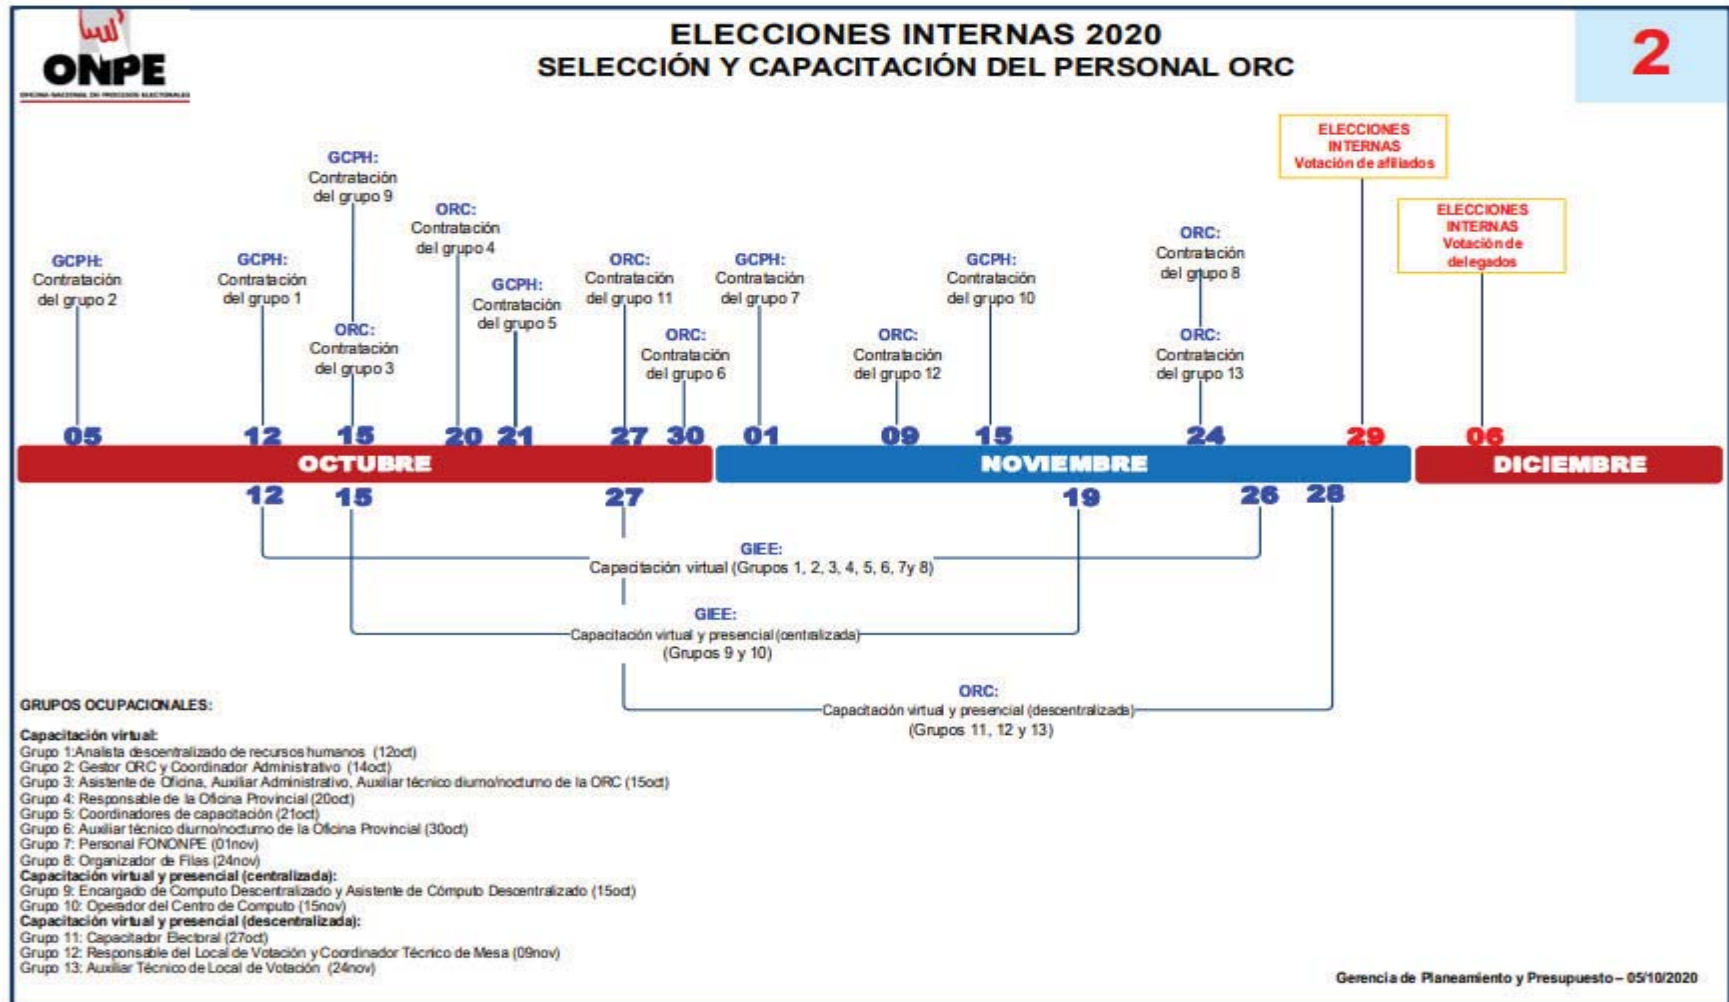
ONPE
OFICINA NACIONAL DE PROCESOS ELECTORALES

ELECCIONES INTERNAS 2020
SELECCIÓN Y CAPACITACIÓN DEL PERSONAL ORC

2

ELECCIONES INTERNAS
Votación de afiliados

ELECCIONES INTERNAS
Votación de delegados

GCPH: Contratación del grupo 2
GCPH: Contratación del grupo 1
GCPH: Contratación del grupo 9
ORC: Contratación del grupo 3
ORC: Contratación del grupo 4
GCPH: Contratación del grupo 5
ORC: Contratación del grupo 11
ORC: Contratación del grupo 6
GCPH: Contratación del grupo 7
ORC: Contratación del grupo 12
GCPH: Contratación del grupo 10
ORC: Contratación del grupo 8
ORC: Contratación del grupo 13

05 12 15 20 21 27 30 01 09 15 24 29 06

OCTUBRE NOVIEMBRE DICIEMBRE

12 15 27 19 26 28

GIEE:
Capacitación virtual (Grupos 1, 2, 3, 4, 5, 6, 7y 8)

GIEE:
Capacitación virtual y presencial (centralizada)
(Grupos 9 y 10)

ORC:
Capacitación virtual y presencial (descentralizada)
(Grupos 11, 12 y 13)

GRUPOS OCUPACIONALES:

Capacitación virtual:
Grupo 1:Analista descentralizado de recursos humanos (12oct)
Grupo 2: Gestor ORC y Coordinador Administrativo (14oct)
Grupo 3: Asistente de Oficina, Auxiliar Administrativo, Auxiliar técnico diurno/nocturno de la ORC (15oct)
Grupo 4: Responsable de la Oficina Provincial (20oct)
Grupo 5: Coordinadores de capacitación (21oct)
Grupo 6: Auxiliar técnico diurno/nocturno de la Oficina Provincial (30oct)
Grupo 7: Personal FONONPE (01nov)
Grupo 8: Organizador de Filas (24nov)
Capacitación virtual y presencial (centralizada):
Grupo 9: Encargado de Computo Descentralizado y Asistente de Cómputo Descentralizado (15oct)
Grupo 10: Operador del Centro de Computo (15nov)
Capacitación virtual y presencial (descentralizada):
Grupo 11: Capacitador Electoral (27oct)
Grupo 12: Responsable del Local de Votación y Coordinador Técnico de Mesa (09nov)
Grupo 13: Auxiliar Técnico de Local de Votación (24nov)

Gerencia de Planeamiento y Presupuesto – 05/10/2020